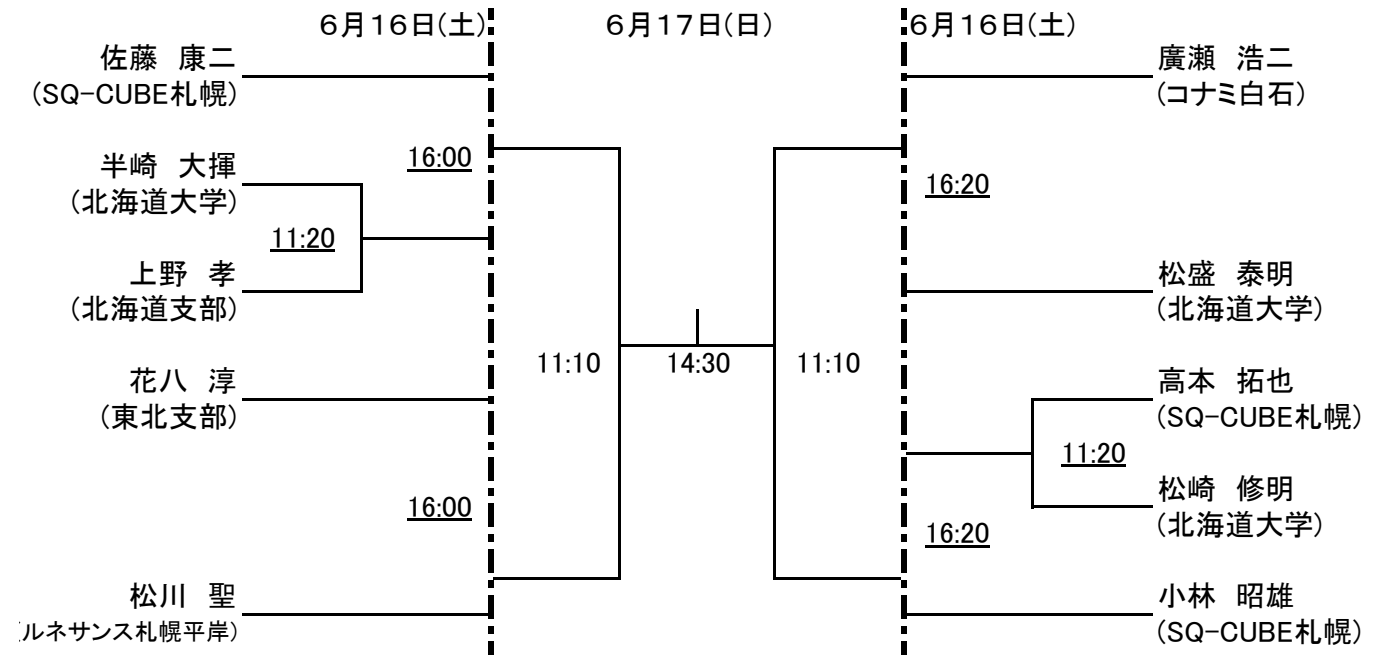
6月16日(土)

6月17日(日)

6月16日(土)

佐藤 康二
(SQ-CUBE札幌)

半崎 大揮
(北海道大学)

11:20

上野 孝
(北海道支部)

花八 淳
(東北支部)

16:00

16:00

松川 聖
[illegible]ルネサンス札幌平岸)

11:10

14:30

11:10

廣瀬 浩二
(コナミ白石)

16:20

松盛 泰明
(北海道大学)

高本 拓也
(SQ-CUBE札幌)

11:20

松崎 修明
(北海道大学)

16:20

小林 昭雄
(SQ-CUBE札幌)